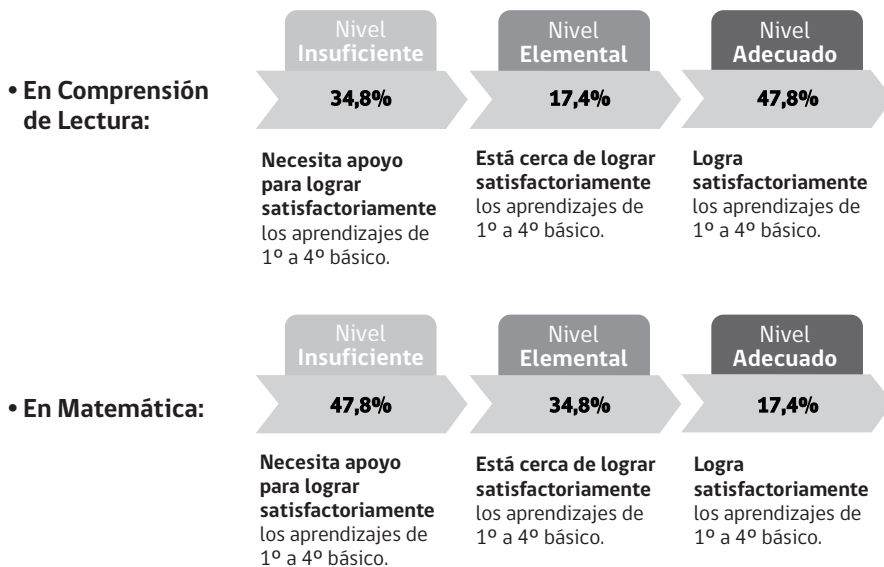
• En Comprensión de Lectura:

Nivel Insuficiente
34,8%
Necesita apoyo para lograr satisfactoriamente los aprendizajes de 1º a 4º básico.

Nivel Elemental
17,4%
Está cerca de lograr satisfactoriamente los aprendizajes de 1º a 4º básico.

Nivel Adecuado
47,8%
Logra satisfactoriamente los aprendizajes de 1º a 4º básico.

• En Matemática:

Nivel Insuficiente
47,8%
Necesita apoyo para lograr satisfactoriamente los aprendizajes de 1º a 4º básico.

Nivel Elemental
34,8%
Está cerca de lograr satisfactoriamente los aprendizajes de 1º a 4º básico.

Nivel Adecuado
17,4%
Logra satisfactoriamente los aprendizajes de 1º a 4º básico.